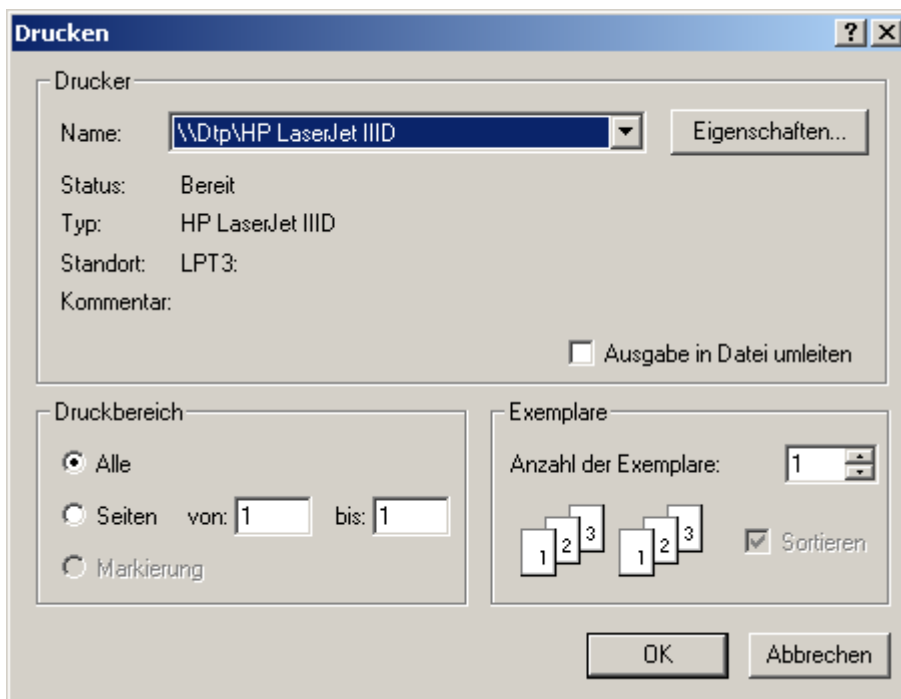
Drucken

?

Drucker

Name: \\Dtp\HP LaserJet IIID

Eigenschaften...

Status: Bereit

Typ: HP LaserJet IIID

Standort: LPT3:

Kommentar:

Ausgabe in Datei umleiten

Druckbereich

Alle

Seiten von: 1 bis: 1

Markierung

Exemplare

Anzahl der Exemplare: 1

1 2 3 1 2 3

Sortieren

OK

Abbrechen